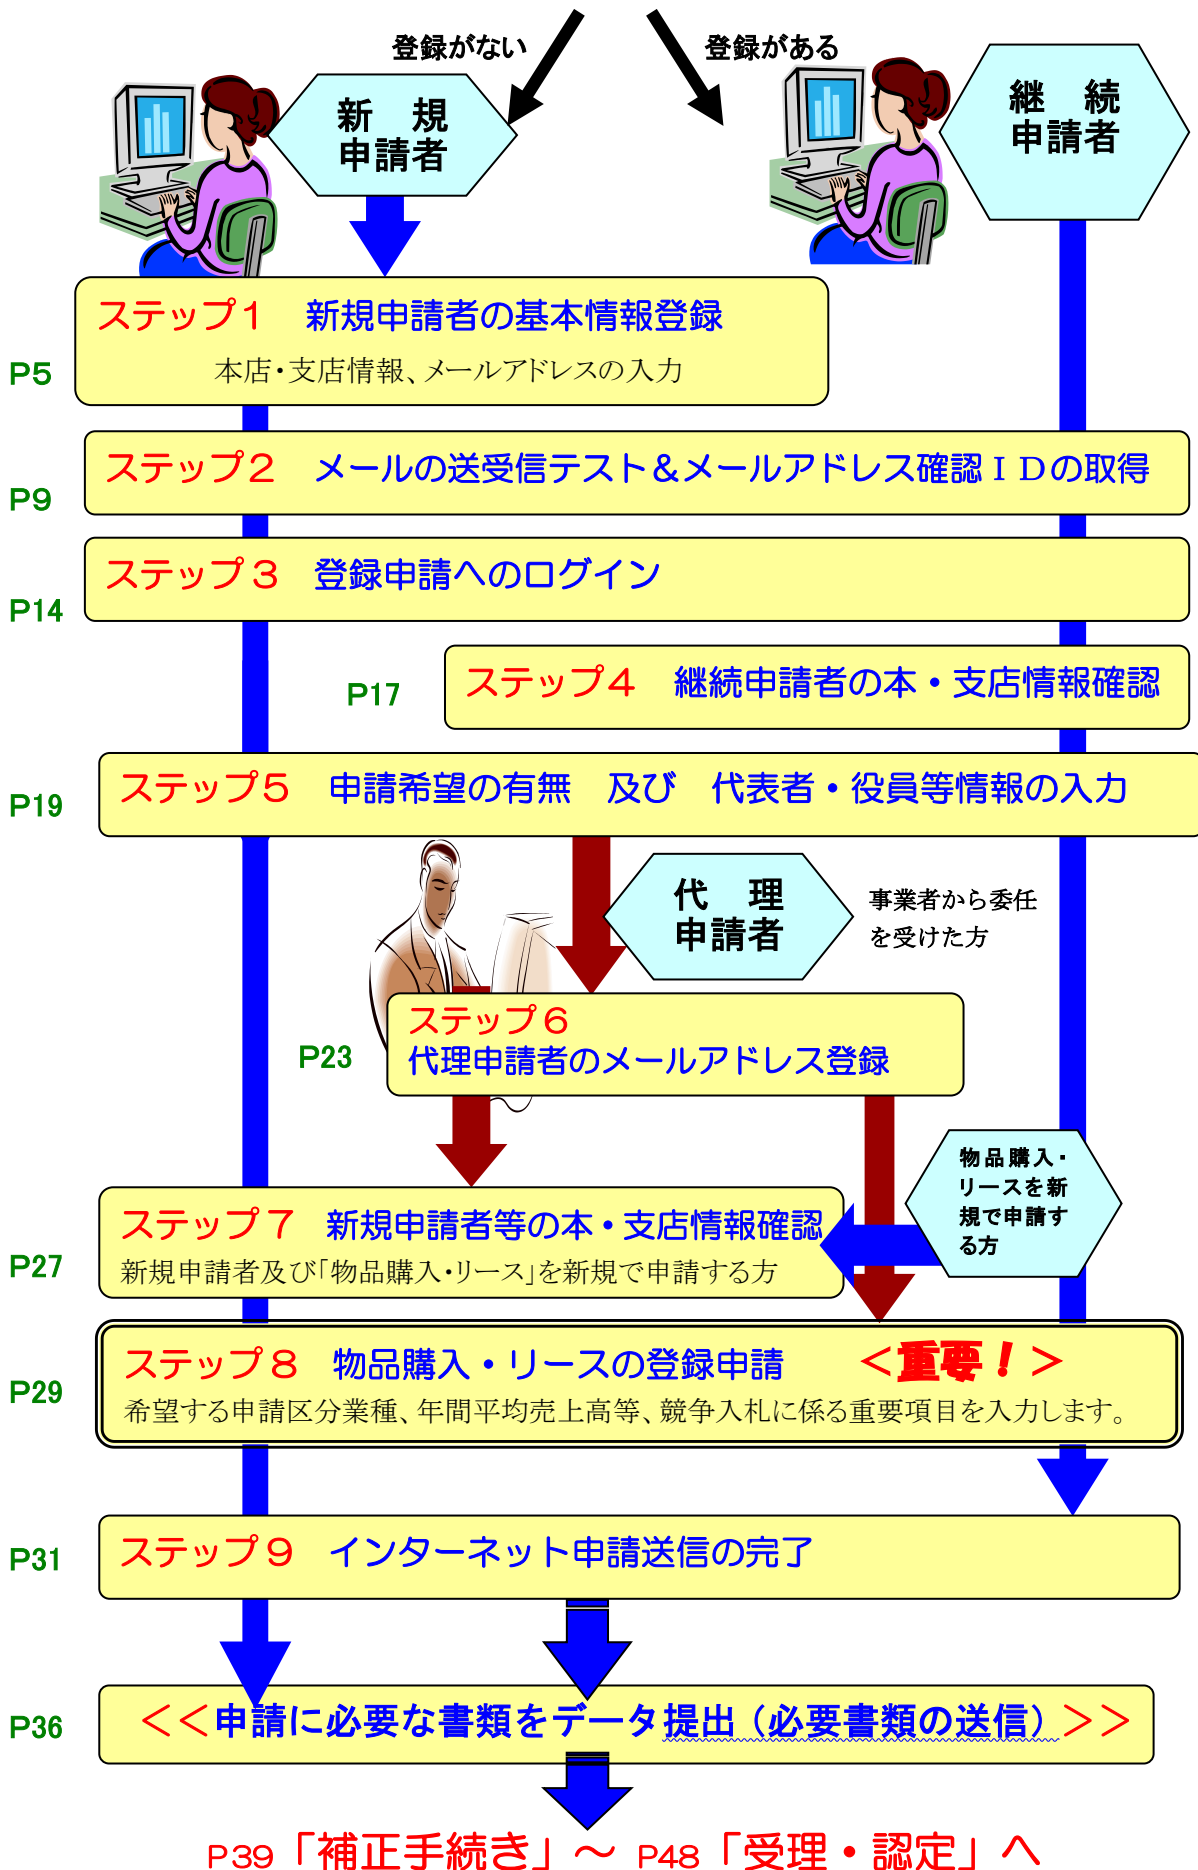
登録がない

登録がある

新　規
申請者

継　続
申請者

P5
ステップ１　新規申請者の基本情報登録
本店・支店情報、メールアドレスの入力

P9
ステップ２　メールの送受信テスト＆メールアドレス確認ＩＤの取得

P14
ステップ３　登録申請へのログイン

P17
ステップ４　継続申請者の本・支店情報確認

P19
ステップ５　申請希望の有無　及び　代表者・役員等情報の入力

代　理
申請者

事業者から委任を受けた方

P23
ステップ６
代理申請者のメールアドレス登録

物品購入・リースを新規で申請する方

P27
ステップ７　新規申請者等の本・支店情報確認
新規申請者及び「物品購入・リース」を新規で申請する方

P29
ステップ８　物品購入・リースの登録申請　＜重要！＞
希望する申請区分業種、年間平均売上高等、競争入札に係る重要項目を入力します。

P31
ステップ９　インターネット申請送信の完了

P36
＜＜申請に必要な書類をデータ提出（必要書類の送信）＞＞

P39「補正手続き」～ P48「受理・認定」へ